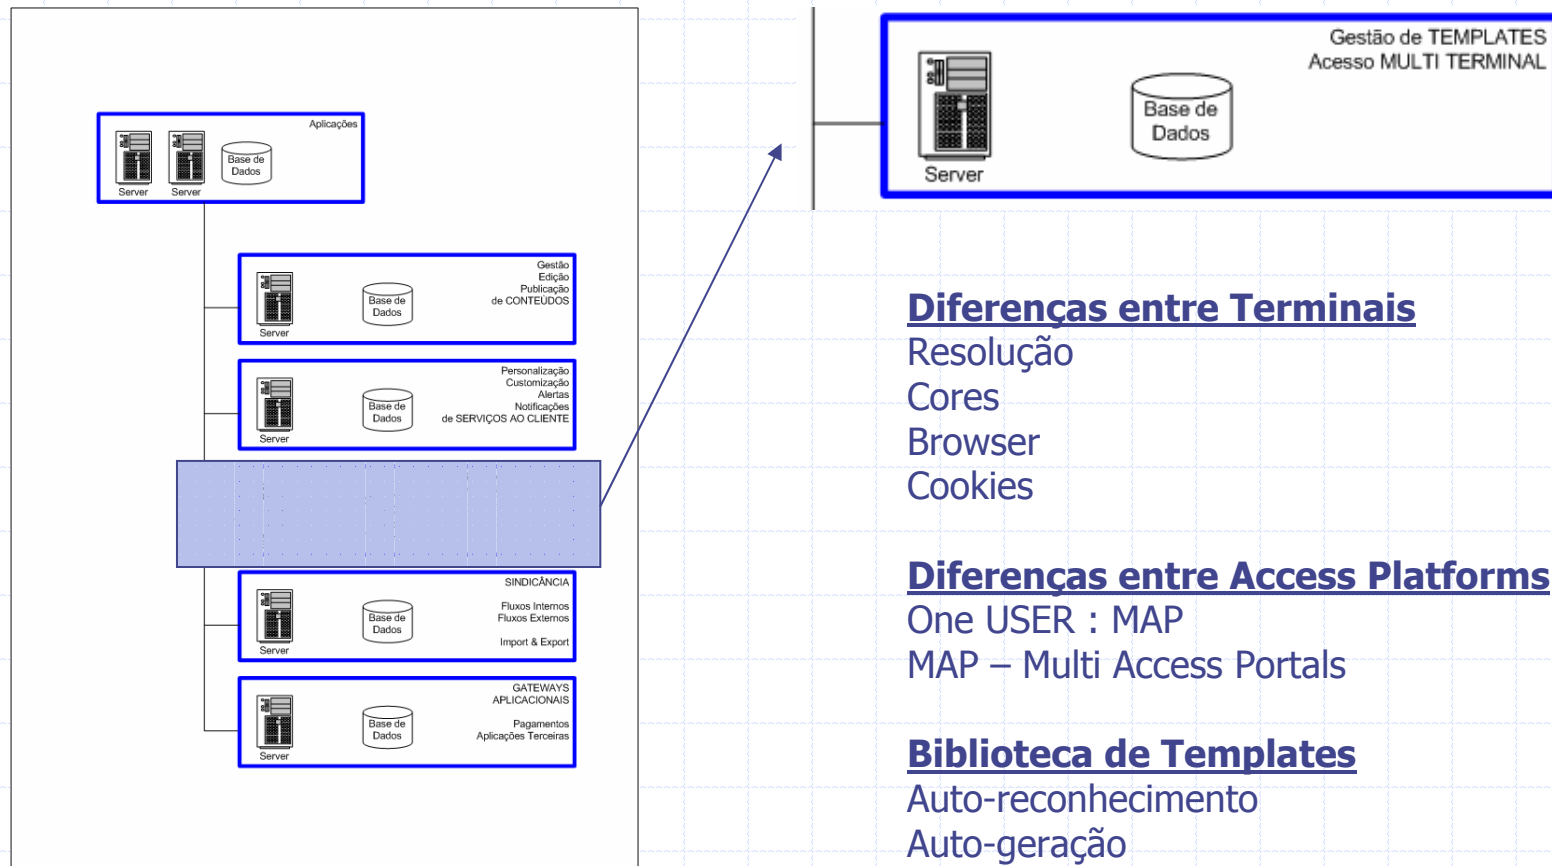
Aplicações

Server

Server

Base de Dados

Gestão
Edição
Publicação
de CONTEÚDOS

Server

Base de Dados

Personalização
Customização
Alertas
Notificações
de SERVIÇOS AO CLIENTE

Server

Base de Dados

SINDICÂNCIA

Fluxos Internos
Fluxos Externos

Import & Export

Server

Base de Dados

GATEWAYS
APLICACIONAIS

Pagamentos
Aplicações Terceiras

Server

Base de Dados

Gestão de TEMPLATES
Acesso MULTI TERMINAL

Base de Dados

Server

Diferenças entre Terminais
Resolução
Cores
Browser
Cookies

Diferenças entre Access Platforms
One USER : MAP
MAP – Multi Access Portals

Biblioteca de Templates
Auto-reconhecimento
Auto-geração